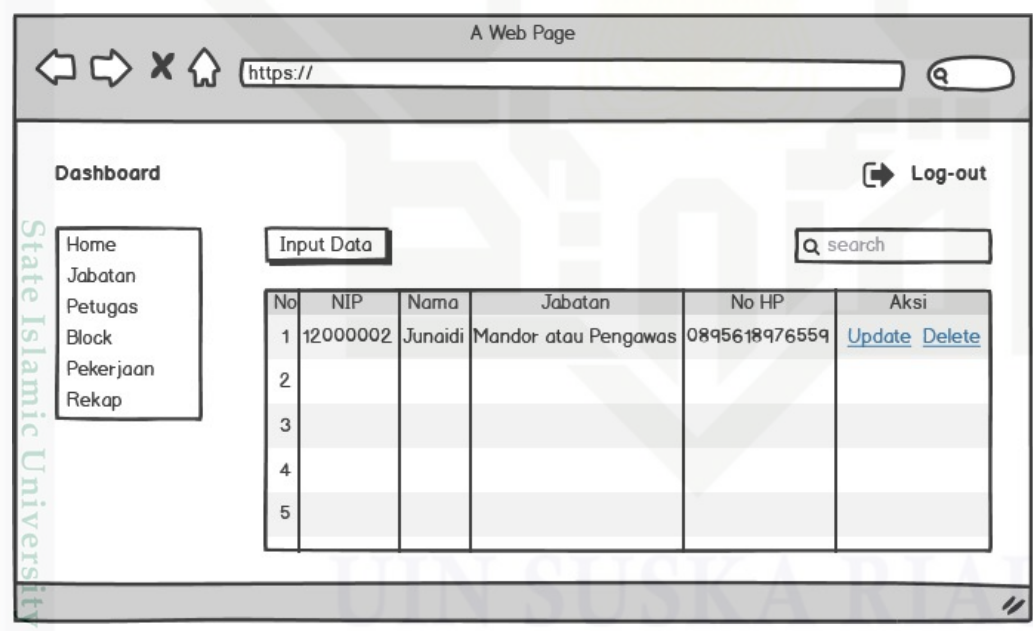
A Web Page

https://

Dashboard

Log-out

Home
Jabatan
Petugas
Block
Pekerjaan
Rekap

Input Data

search

| No | NIP | Nama | Jabatan | No HP | Aksi |
|---|---|---|---|---|---|
| 1 | 12000002 | Junaidi | Mandor atau Pengawas | 0895618976559 | Update Delete |
| 2 | | | | | |
| 3 | | | | | |
| 4 | | | | | |
| 5 | | | | | |

State Islamic University

UIN SUSKA RIAU